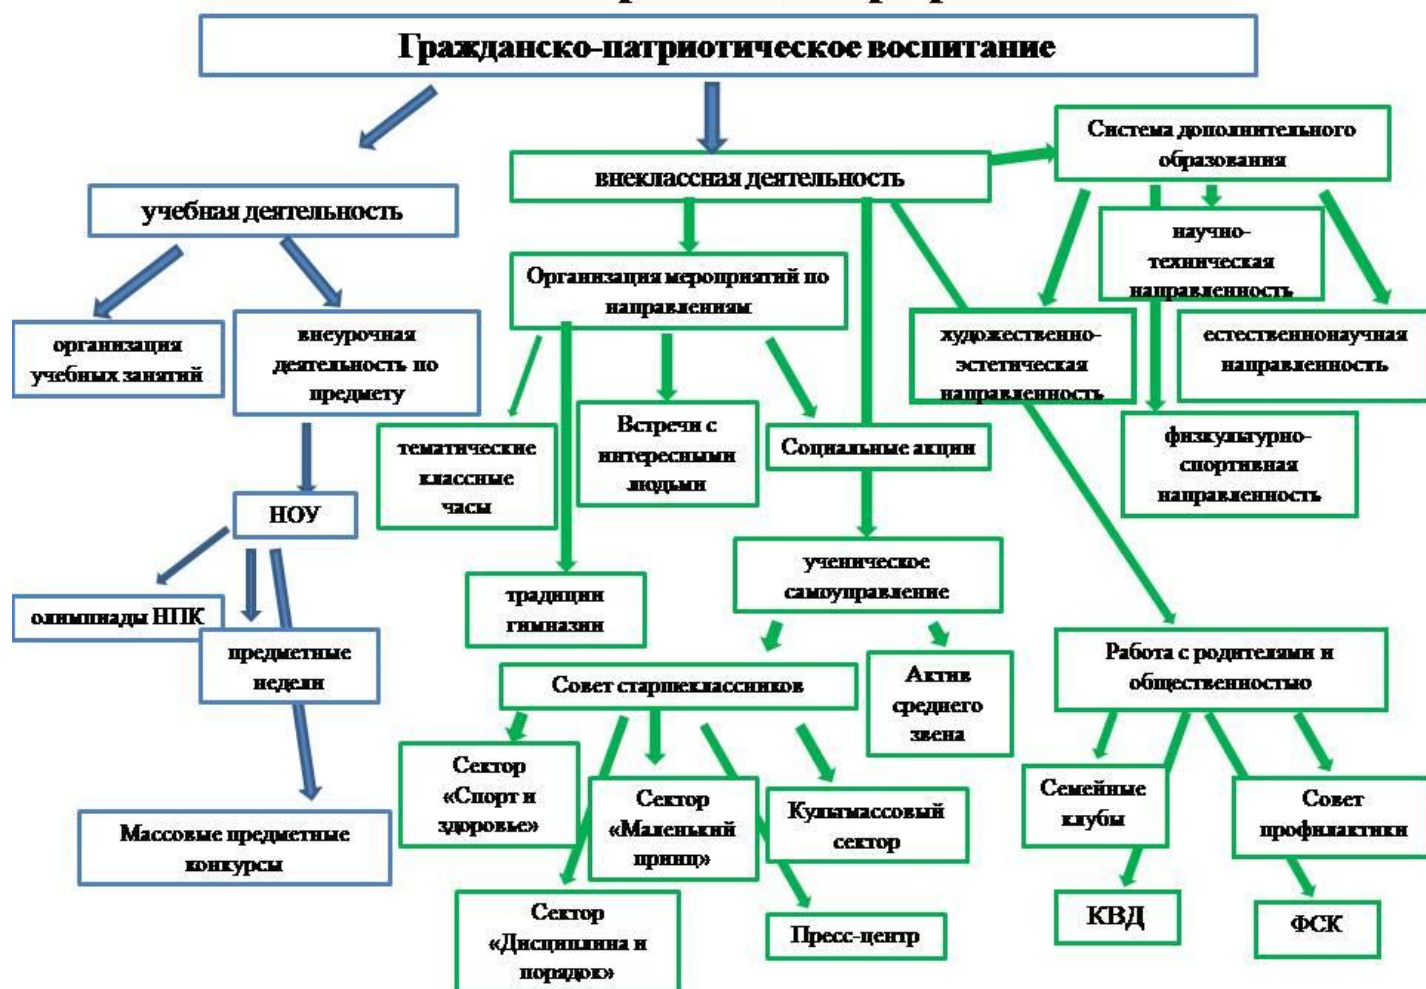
Гражданско-патриотическое воспитание

учебная деятельность

организация учебных занятий

внеурочная деятельность по предмету

НОУ

олимпиады НПК

предметные недели

Массовые предметные конкурсы

внеклассная деятельность

Организация мероприятий по направлениям

тематические классные часы

Встречи с интересными людьми

Социальные акции

традиции гимназии

ученическое самоуправление

Совет старшеклассников

Актив среднего звена

Сектор «Спорт и здоровье»

Сектор «Маленький принц»

Культмассовый сектор

Сектор «Дисциплина и порядок»

Пресс-центр

Система дополнительного образования

научно-техническая направленность

художественно-эстетическая направленность

естественнонаучная направленность

физкультурно-спортивная направленность

Работа с родителями и общественностью

Семейные клубы

Совет профилактики

КВД

ФСК